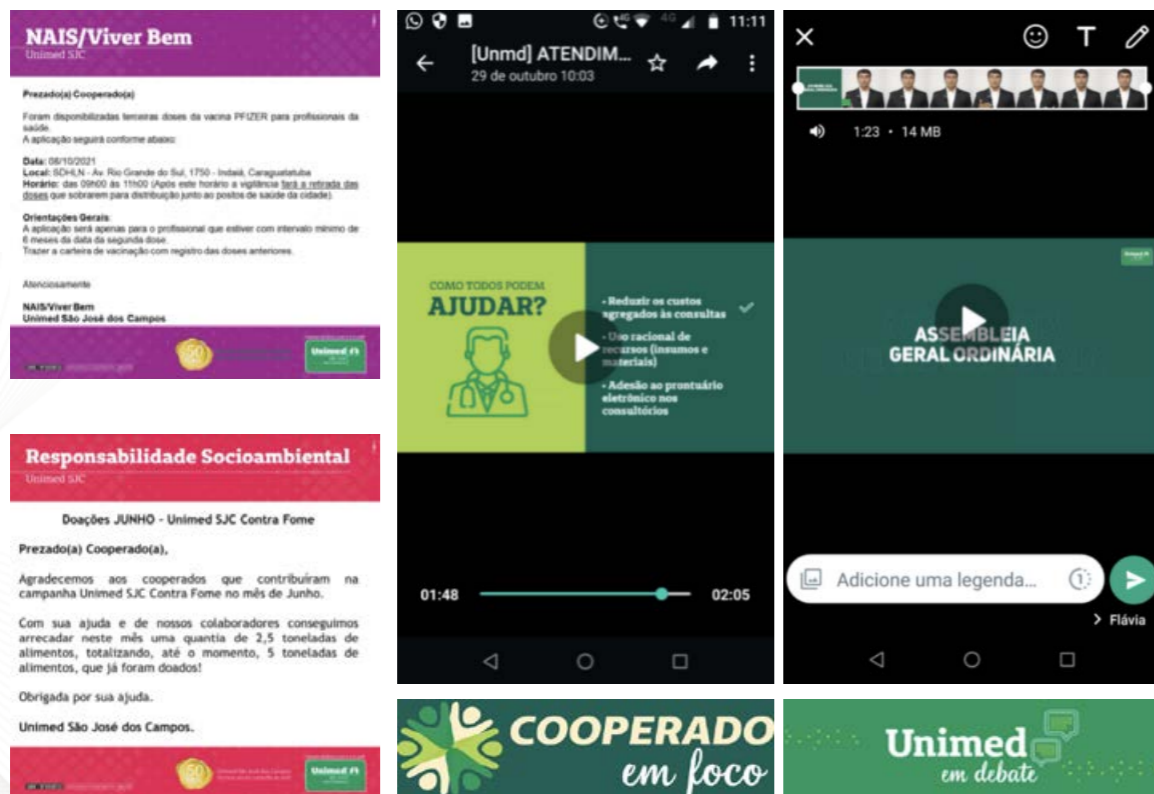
NAIS/Viver Bem
Unimed SJC

Prezado(a) Cooperado(a)

Foram disponibilizadas terceiras doses da vacina PFIZER para profissionais da saúde.
A aplicação seguirá conforme abaixo:

Data: 08/10/2021
Local: SDHLN - Av. Rio Grande do Sul, 1750 - Indaiá, Caraguatatuba
Horário: das 09h00 às 11h00 (Após este horário a vigilância fará a retirada das doses que sobrarem para distribuição junto ao postos de saúde da cidade)

Orientações Gerais:
A aplicação será apenas para o profissional que estiver com intervalo mínimo de 6 meses da data da segunda dose.
Trazer a carteira de vacinação com registro das doses anteriores.

Atenciosamente

NAIS/Viver Bem
Unimed São José dos Campos

50

Unimed

Responsabilidade Socioambiental
Unimed SJC

Doações JUNHO - Unimed SJC Contra Fome

Prezado(a) Cooperado(a),

Agradecemos aos cooperados que contribuíram na campanha Unimed SJC Contra Fome no mês de Junho.

Com sua ajuda e de nossos colaboradores conseguimos arrecadar neste mês uma quantia de 2,5 toneladas de alimentos, totalizando, até o momento, 5 toneladas de alimentos, que já foram doados!

Obrigada por sua ajuda.

Unimed São José dos Campos.

50

Unimed

11:11

[Unmd] ATENDIM...
29 de outubro 10:03

COMO TODOS PODEM
AJUDAR?

• Reduzir os custos agregados às consultas
• Uso racional de recursos (insumos e materiais)
• Adesão ao prontuário eletrônico nos consultórios

01:48
02:05

1:23 • 14 MB

ASSEMBLEIA
GERAL ORDINÁRIA

Adicione uma legenda...

> Flávia

COOPERADO
em foco

Unimed
em debate